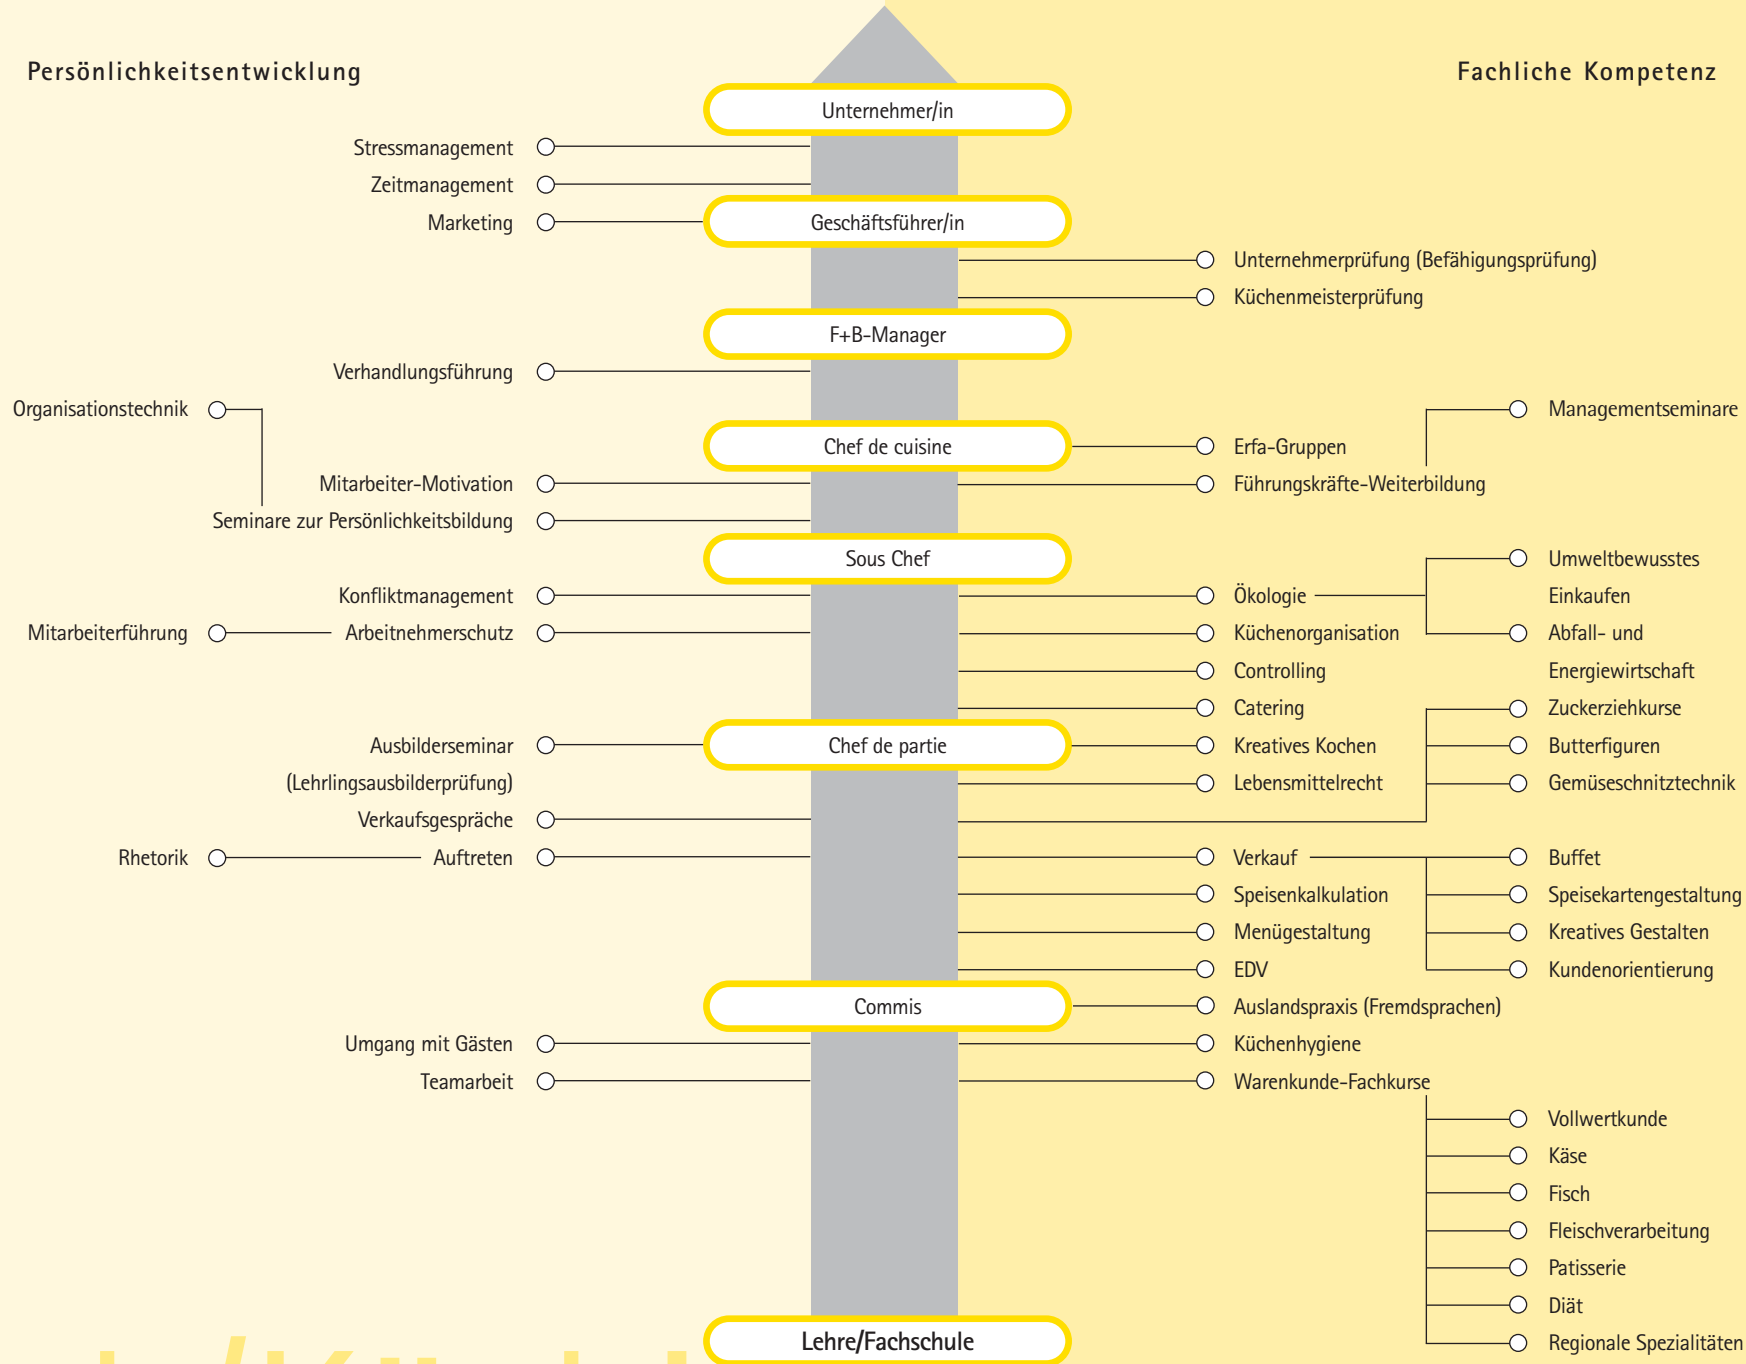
Persönlichkeitsentwicklung

Fachliche Kompetenz

Unternehmer/in

Stressmanagement

Zeitmanagement

Marketing

Geschäftsführer/in

Unternehmerprüfung (Befähigungsprüfung)

Küchenmeisterprüfung

F+B-Manager

Verhandlungsführung

Organisationstechnik

Managementseminare

Chef de cuisine

Erfa-Gruppen

Mitarbeiter-Motivation

Führungskräfte-Weiterbildung

Seminare zur Persönlichkeitsbildung

Sous Chef

Umweltbewusstes Einkaufen

Konfliktmanagement

Ökologie

Mitarbeiterführung

Arbeitnehmerschutz

Küchenorganisation

Abfall- und Energiewirtschaft

Controlling

Catering

Zuckerziehkurse

Ausbilderseminar (Lehrlingsausbilderprüfung)

Chef de partie

Kreatives Kochen

Butterfiguren

Lebensmittelrecht

Gemüseschnitztechnik

Verkaufsgespräche

Rhetorik

Auftreten

Verkauf

Buffet

Speisenkalkulation

Speisekartengestaltung

Menügestaltung

Kreatives Gestalten

EDV

Kundenorientierung

Commis

Auslandspraxis (Fremdsprachen)

Umgang mit Gästen

Küchenhygiene

Teamarbeit

Warenkunde-Fachkurse

Vollwertkunde

Käse

Fisch

Fleischverarbeitung

Patisserie

Diät

Lehre/Fachschule

Regionale Spezialitäten